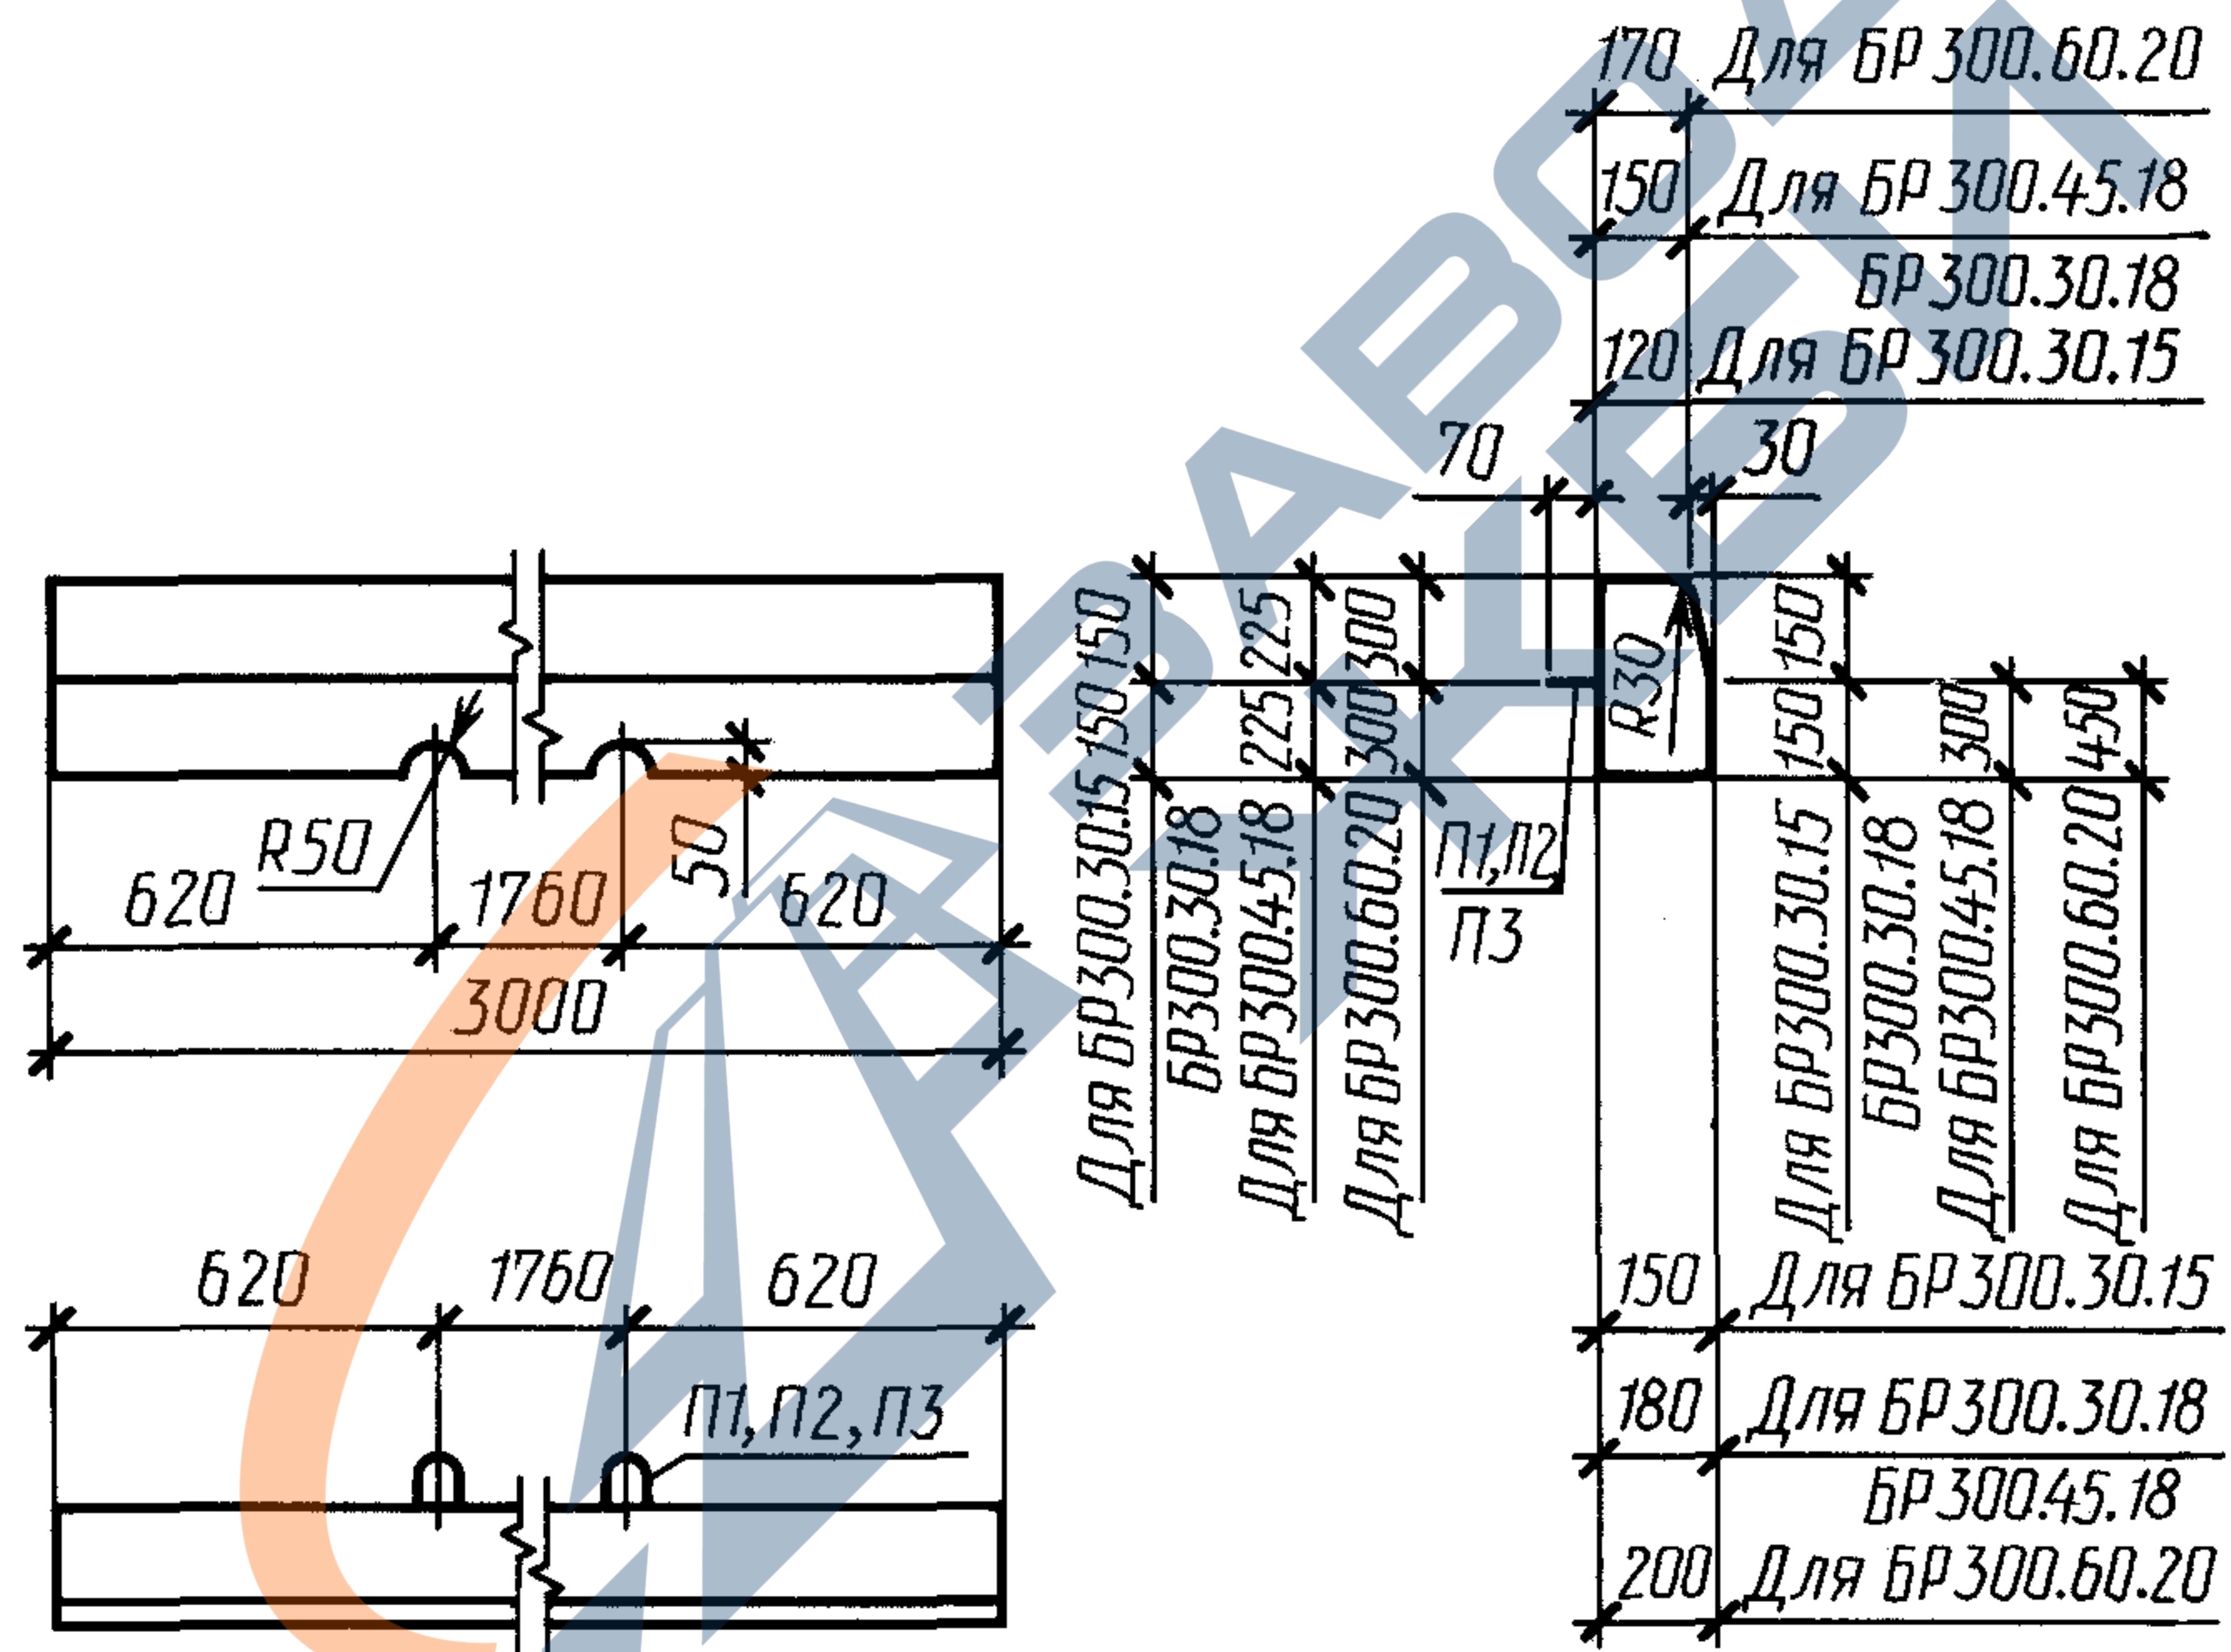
170 Для БР300.60.20
150 Для БР300.45.18
БР300.30.18
120 Для БР300.30.15
70
30
R30
150 150
Для БР300.30.15
БР300.30.18
225 225
Для БР300.45.18
300 300
Для БР300.60.20
П1,П2
П3
150 150
Для БР300.30.15
БР300.30.18
300
Для БР300.45.18
450
Для БР300.60.20
R50
50
620
1760
620
3000
620
1760
620
П1,П2,П3
150 Для БР300.30.15
180 Для БР300.30.18
БР300.45.18
200 Для БР300.60.20